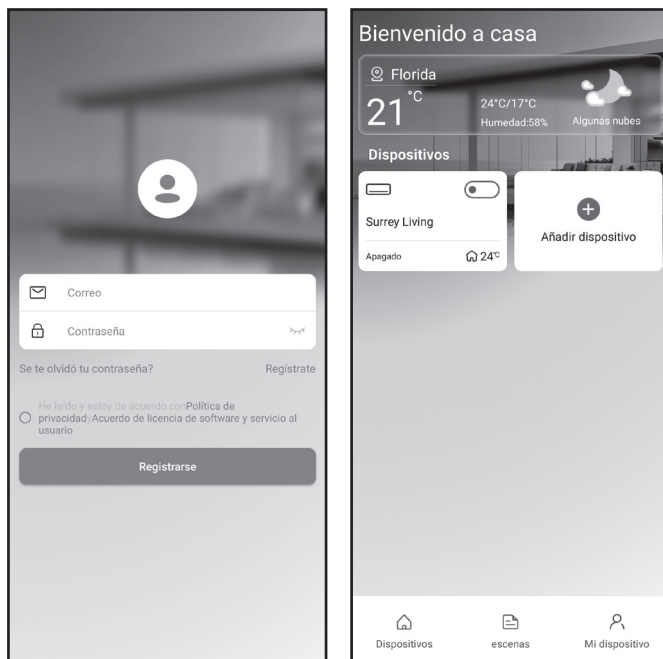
Correo

Contraseña

Se te olvidó tu contraseña?

Registrate

He leído y estoy de acuerdo con Política de privacidad y Acuerdo de licencia de software y servicio al usuario

Registrarse

Bienvenido a casa

Florida

21 °C

24°C/17°C

Humedad:58%

Algunas nubes

Dispositivos

Surrey Living

Apagado

24℃

Añadir dispositivo

Dispositivos

escenas

Mi dispositivo